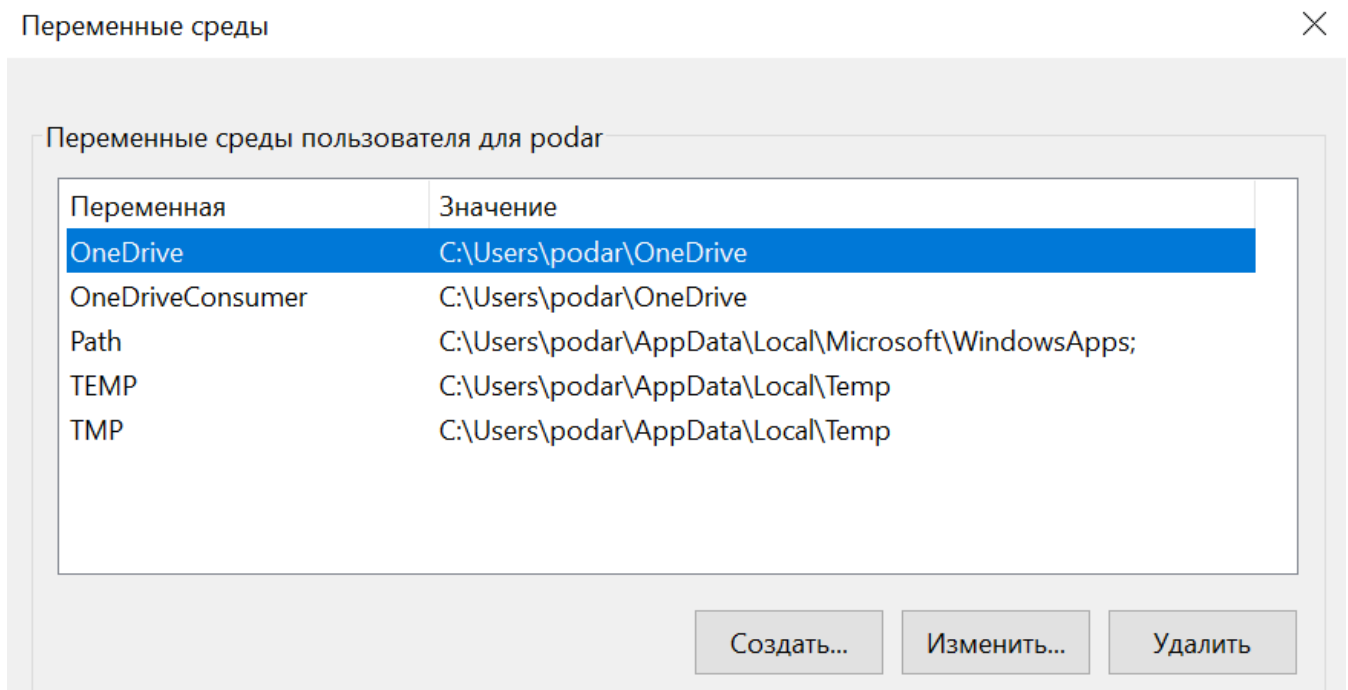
Переменные среды

Переменные среды пользователя для podar

| Переменная | Значение |
|---|---|
| OneDrive | C:\Users\podar\OneDrive |
| OneDriveConsumer | C:\Users\podar\OneDrive |
| Path | C:\Users\podar\AppData\Local\Microsoft\WindowsApps; |
| TEMP | C:\Users\podar\AppData\Local\Temp |
| TMP | C:\Users\podar\AppData\Local\Temp |

Создать... Изменить... Удалить